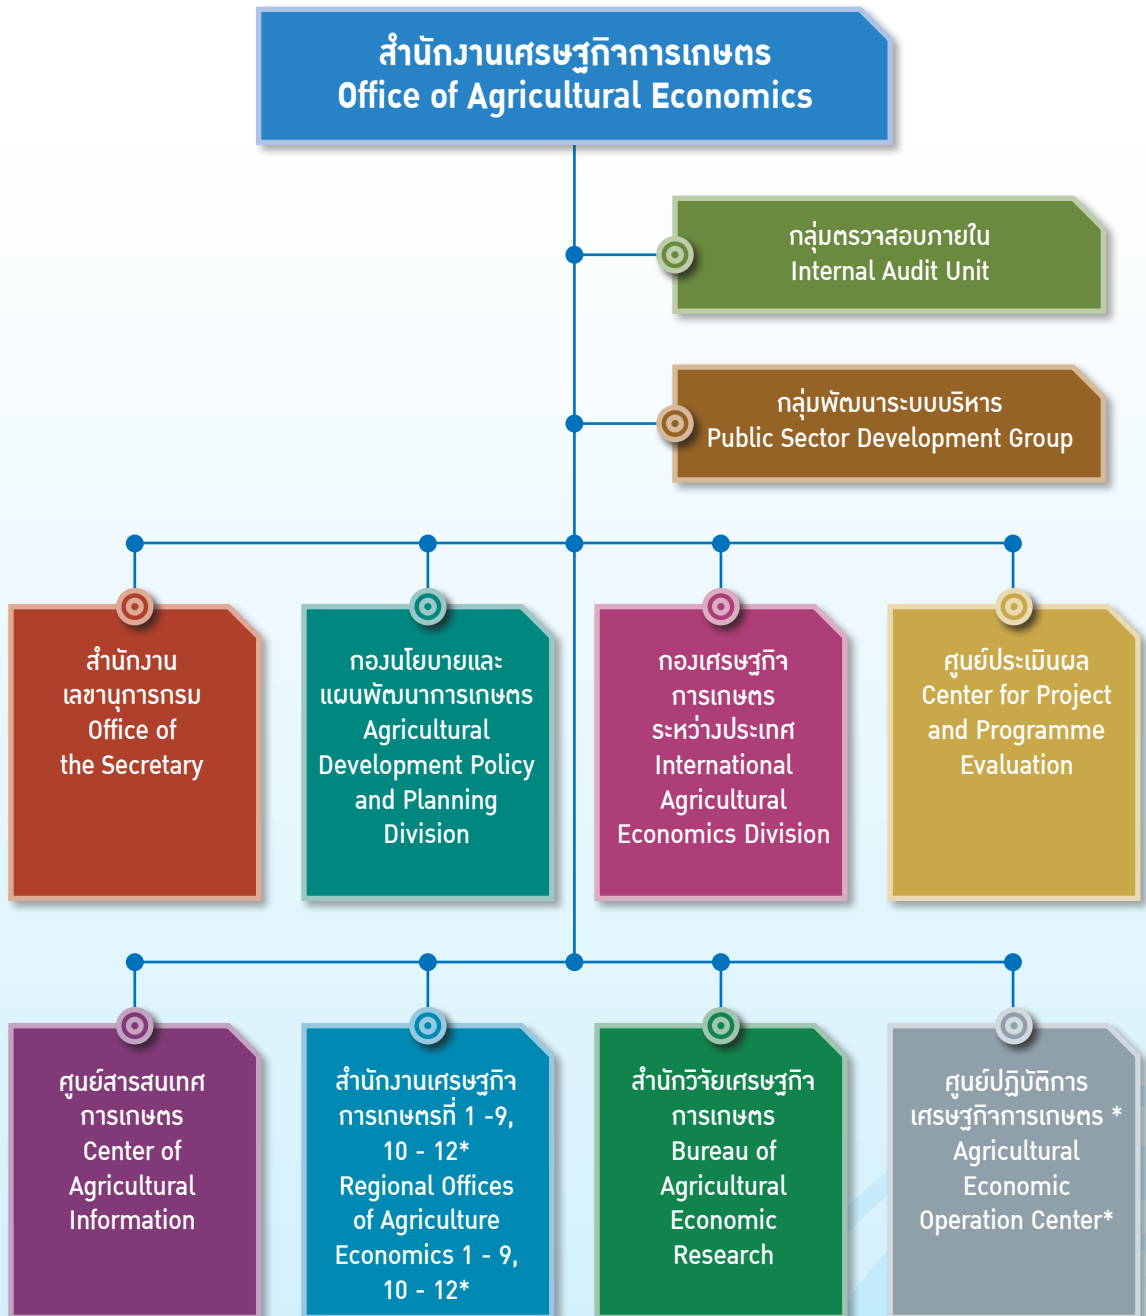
สำนักงานเศรษฐกิจการเกษตร
Office of Agricultural Economics

กลุ่มตรวจสอบภายใน
Internal Audit Unit

กลุ่มพัฒนาระบบบริหาร
Public Sector Development Group

สำนักงานเลขานุการกรม
Office of the Secretary

กองนโยบายและแผนพัฒนาการเกษตร
Agricultural Development Policy and Planning Division

กองเศรษฐกิจการเกษตรระหว่างประเทศ
International Agricultural Economics Division

ศูนย์ประเมินผล
Center for Project and Programme Evaluation

ศูนย์สารสนเทศการเกษตร
Center of Agricultural Information

สำนักงานเศรษฐกิจการเกษตรที่ 1 -9, 10 - 12*
Regional Offices of Agriculture Economics 1 - 9, 10 - 12*

สำนักวิจัยเศรษฐกิจการเกษตร
Bureau of Agricultural Economic Research

ศูนย์ปฏิบัติการเศรษฐกิจการเกษตร *
Agricultural Economic Operation Center*